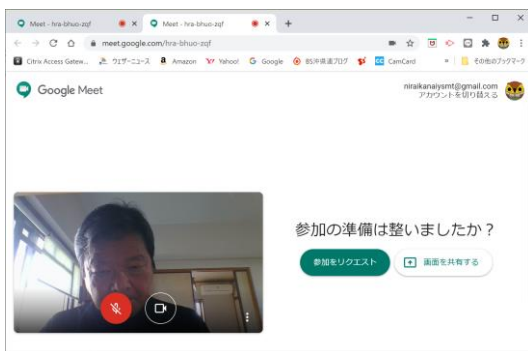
Meet - hra-bhuo-zqf
Meet - hra-bhuo-zqf
meet.google.com/hra-bhuo-zqf
Citrix Access Getew... ウェザーニュース Amazon Yahoo! Google 85沖縄道ブログ CamCard » その他のブックマーク
Google Meet
niraikanaiysmt@gmail.com
アカウントを切り替える
参加の準備は整いましたか？
参加をリクエスト
画面を共有する